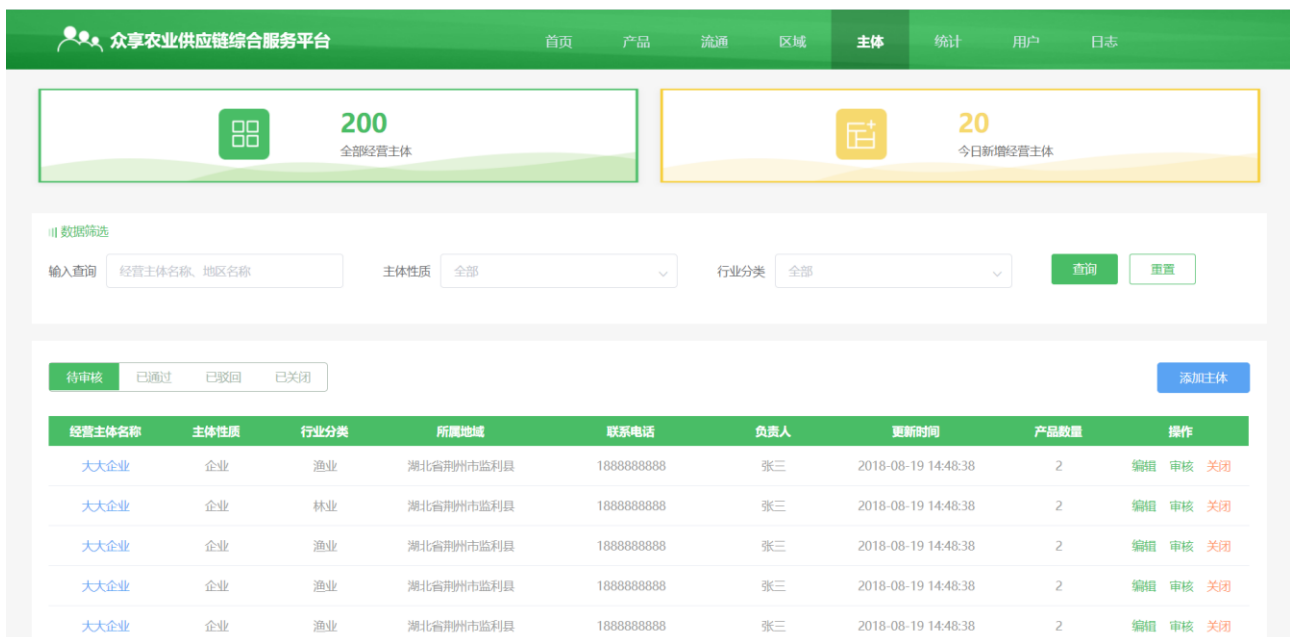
众享农业供应链综合服务平台

首页 产品 流通 区域 主体 统计 用户 日志

200
全部经营主体

20
今日新增经营主体

数据筛选

输入查询 经营主体名称、地区名称 主体性质 全部 行业分类 全部 查询 重置

待审核 已通过 已驳回 已关闭

添加主体

| 经营主体名称 | 主体性质 | 行业分类 | 所属地域 | 联系电话 | 负责人 | 更新时间 | 产品数量 | 操作 |
|---|---|---|---|---|---|---|---|---|
| 大大企业 | 企业 | 渔业 | 湖北省荆州市监利县 | 1888888888 | 张三 | 2018-08-19 14:48:38 | 2 | 编辑 审核 关闭 |
| 大大企业 | 企业 | 林业 | 湖北省荆州市监利县 | 1888888888 | 张三 | 2018-08-19 14:48:38 | 2 | 编辑 审核 关闭 |
| 大大企业 | 企业 | 渔业 | 湖北省荆州市监利县 | 1888888888 | 张三 | 2018-08-19 14:48:38 | 2 | 编辑 审核 关闭 |
| 大大企业 | 企业 | 渔业 | 湖北省荆州市监利县 | 1888888888 | 张三 | 2018-08-19 14:48:38 | 2 | 编辑 审核 关闭 |
| 大大企业 | 企业 | 渔业 | 湖北省荆州市监利县 | 1888888888 | 张三 | 2018-08-19 14:48:38 | 2 | 编辑 审核 关闭 |